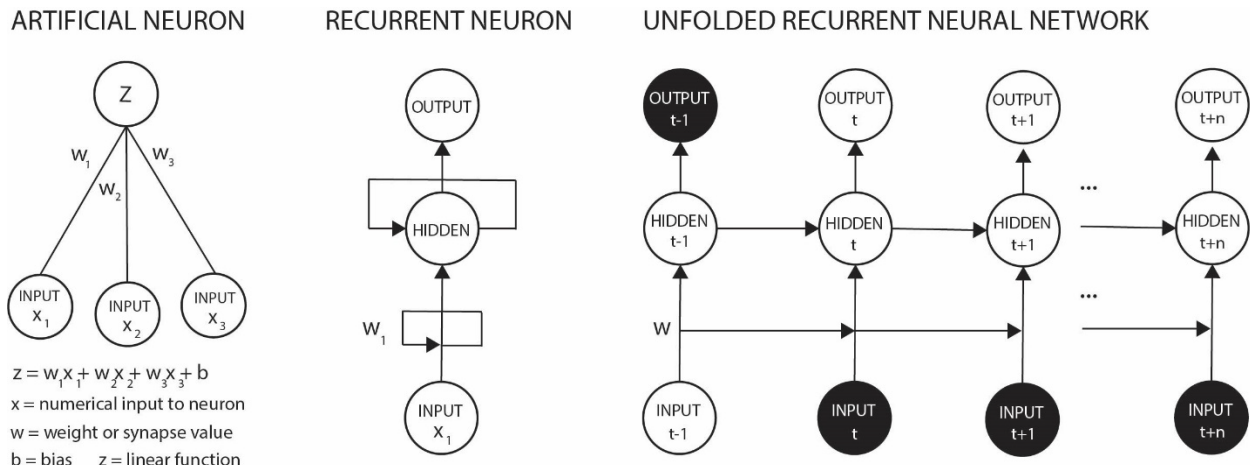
ARTIFICIAL NEURON

Z

$w_1$ $w_2$ $w_3$

INPUT $x_1$ INPUT $x_2$ INPUT $x_3$

$z = w_1x_1 + w_2x_2 + w_3x_3 + b$
x = numerical input to neuron
w = weight or synapse value
b = bias z = linear function

RECURRENT NEURON

OUTPUT

HIDDEN

$w_1$

INPUT $x_1$

UNFOLDED RECURRENT NEURAL NETWORK

OUTPUT t-1 OUTPUT t OUTPUT t+1 OUTPUT t+n

HIDDEN t-1 HIDDEN t HIDDEN t+1 ... HIDDEN t+n

w ...

INPUT t-1 INPUT t INPUT t+1 INPUT t+n